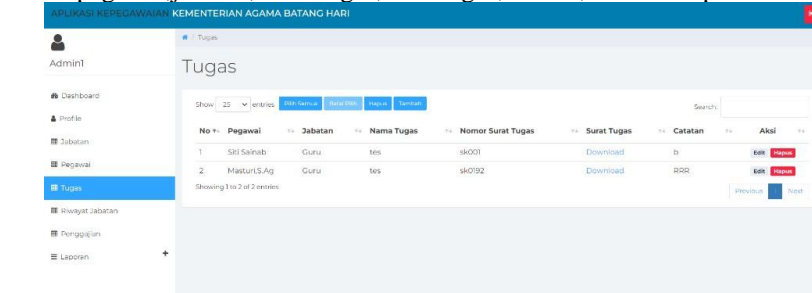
APLIKASI KEPEGAWAIAN KEMENTERIAN AGAMA BATANG HARI

Admin1

Dashboard
Profile
Jabatan
Pegawai
Tugas
Riwayat Jabatan
Penggajian
Laporen +

Tugas

Tugas

Show 25 entries Pilih Semua Batal Pilih Hapus Tambah

Search:

| No | Pegawai | Jabatan | Nama Tugas | Nomor Surat Tugas | Surat Tugas | Catatan | Aksi |
|---|---|---|---|---|---|---|---|
| 1 | Siti Sainab | Guru | tes | sk001 | Download | b | Edit Hapus |
| 2 | Masturi.S.Ag | Guru | tes | sk0192 | Download | RRR | Edit Hapus |

Showing 1 to 2 of 2 entries

Previous 1 Next